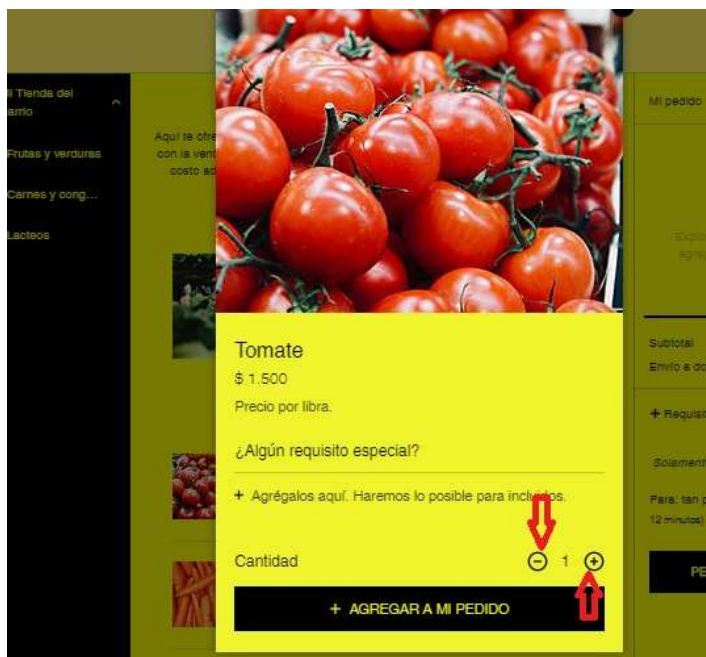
Il Tienda del arrio

Frutas y verduras

Carnes y cong...

Lacteos

Aquí te ofre con la vent costo ad

Mi pedido

Explo agreg

Subtotal

Envío a do

+ Requisi

Solament

Para: tan p 12 minutos)

PE

Tomate

$ 1.500

Precio por libra.

¿Algún requisito especial?

+ Agrégalos aquí. Haremos lo posible para incluirlos.

Cantidad

1

+ AGREGAR A MI PEDIDO